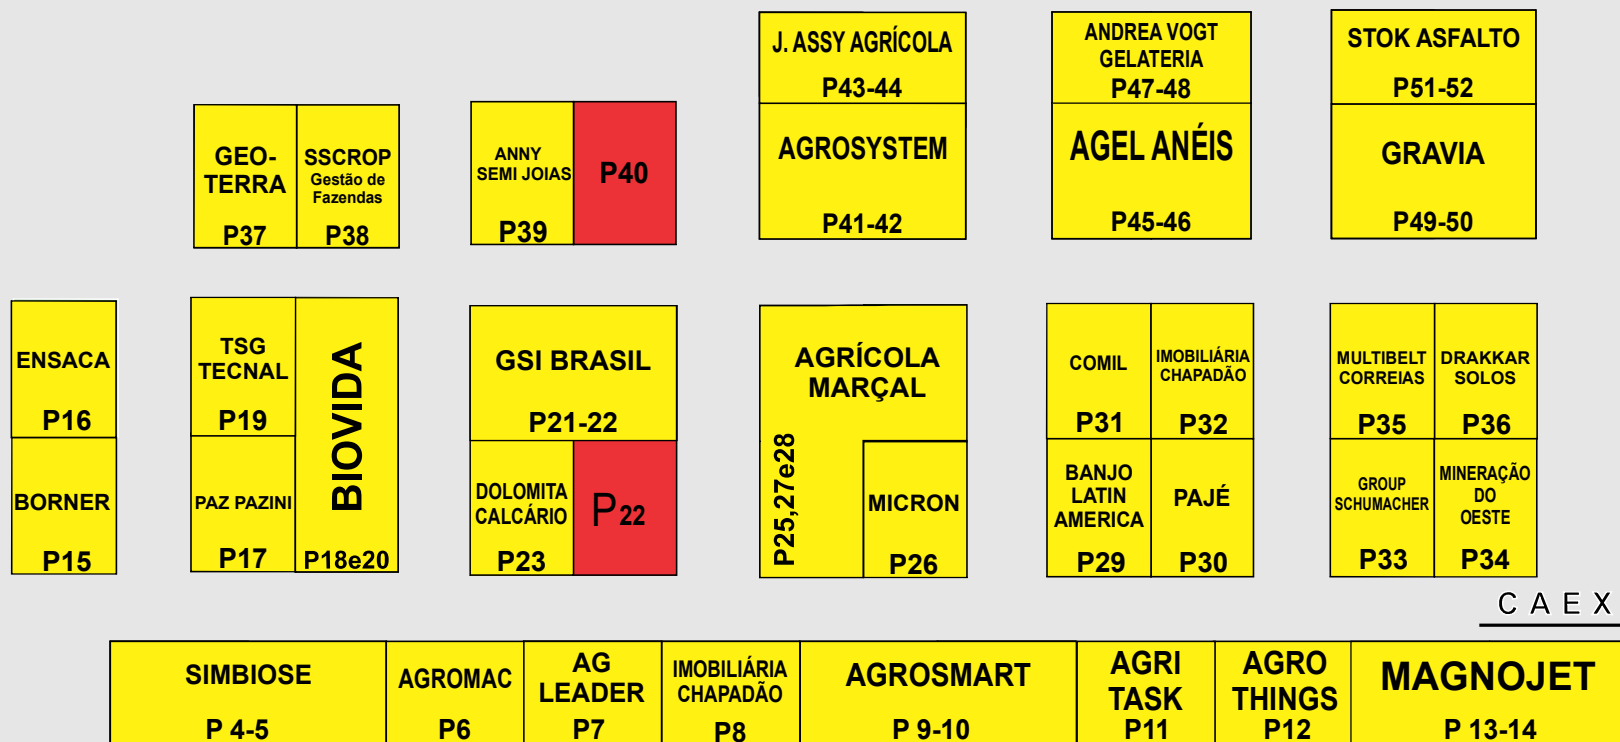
J. ASSY AGRÍCOLA
P43-44

AGROSYSTEM
P41-42

ANDREA VOGT GELATERIA
P47-48

AGEL ANÉIS
P45-46

STOK ASFALTO
P51-52

GRAVIA
P49-50

GEO-TERRA
P37

SSCROP Gestão de Fazendas
P38

ANNY SEMI JOIAS
P39

P40

ENSACA
P16

BORNER
P15

TSG TECNAL
P19

PAZ PAZINI
P17

BIOVIDA
P18e20

GSI BRASIL
P21-22

DOLOMITA CALCÁRIO
P23

P22

AGRÍCOLA MARÇAL

P25,27e28

MICRON
P26

COMIL
P31

IMOBILIÁRIA CHAPADÃO
P32

BANJO LATIN AMERICA
P29

PAJÉ
P30

MULTIBELT CORREIAS
P35

DRAKKAR SOLOS
P36

GROUP SCHUMACHER
P33

MINERAÇÃO DO OESTE
P34

CAEX

SIMBIOSE
P 4-5

AGROMAC
P6

AG LEADER
P7

IMOBILIÁRIA CHAPADÃO
P8

AGROSMART
P 9-10

AGRI TASK
P11

AGRO THINGS
P12

MAGNOJET
P 13-14